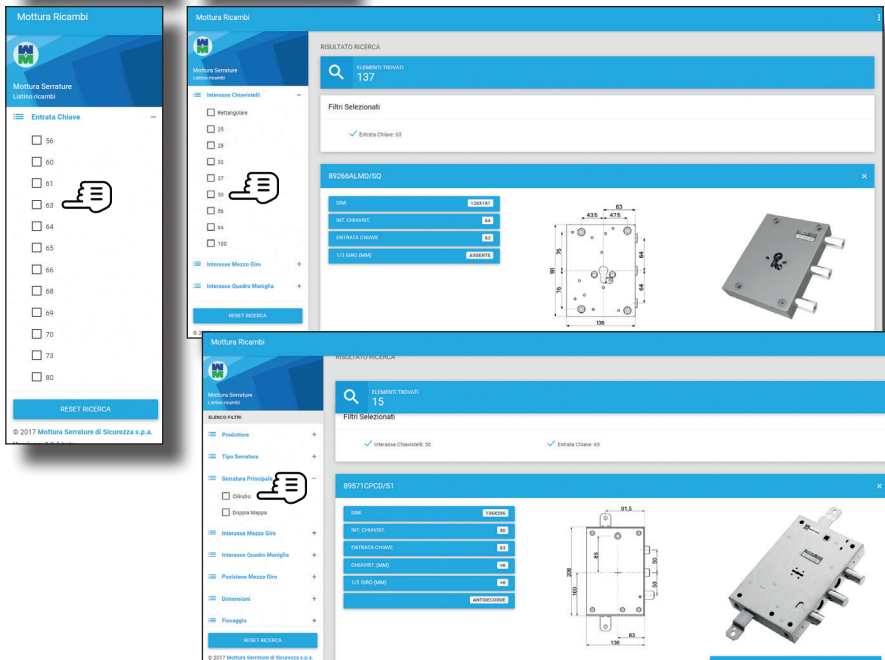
Mottura Ricambi

Mottura Serrature
Listino ricambi

Entrata Chiave

56
60
61
63
64
65
66
68
69
70
73
80

RESET RICERCA

© 2017 Mottura Serrature di Sicurezza s.p.a.

Mottura Ricambi

Mottura Serrature
Listino ricambi

Interasse Chiavistelli

Rettangolare
25
28
32
37
50
56
64
100

Interasse Mezzo Giro +
Interasse Quadro Maniglia +

RESET RICERCA

RISULTATO RICERCA

ELEMENTI TROVATI
137

Filtri Selezionati

Entrata Chiave: 63

89266ALMD/SQ

DIM. 136X181
INT. CHIAVIST. 64
ENTRATA CHIAVE 63
1/2 GIRO (MM) ASSENTE

63
43.5
47.5
181
76
76
64
136

Mottura Ricambi

Mottura Serrature
Listino ricambi

ELENCO FILTRI

Produttore +
Tipo Serratura +
Serratura Principale −
Cilindro
Doppia Mappa
Interasse Mezzo Giro +
Interasse Quadro Maniglia +
Posizione Mezzo Giro +
Dimensioni +
Fissaggio +

RESET RICERCA

© 2017 Mottura Serrature di Sicurezza s.p.a.

RISULTATO RICERCA

ELEMENTI TROVATI
15

Filtri Selezionati

Interasse Chiavistelli: 50
Entrata Chiave: 63

89571CPCD/S1

DIM. 136X206
INT. CHIAVIST. 50
ENTRATA CHIAVE 63
CHIAVIST. (MM) 46
1/2 GIRO (MM) 46
ANTIEFFRAZIONE

91.5
206
85
160
50
50
63
136